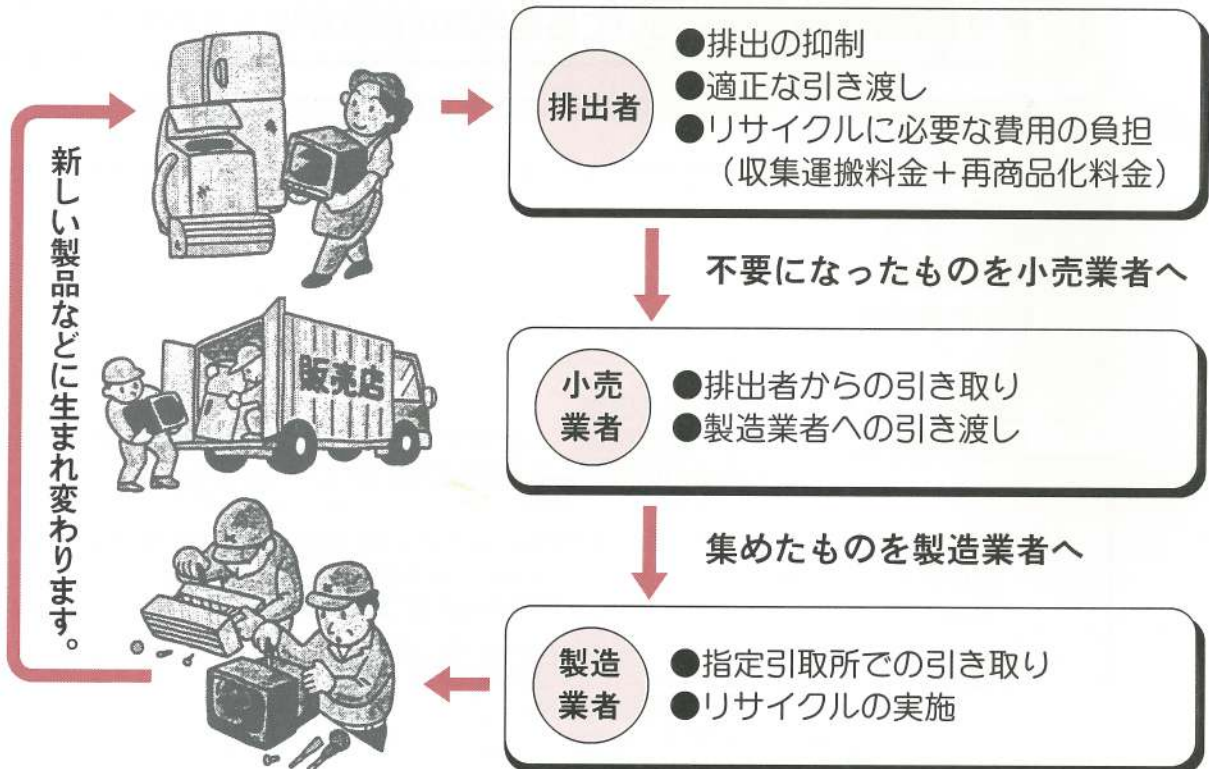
新しい製品などに生まれ変わります。

販売店

排出者
●排出の抑制
●適正な引き渡し
●リサイクルに必要な費用の負担
（収集運搬料金＋再商品化料金）

不要になったものを小売業者へ

小売業者
●排出者からの引き取り
●製造業者への引き渡し

集めたものを製造業者へ

製造業者
●指定引取所での引き取り
●リサイクルの実施